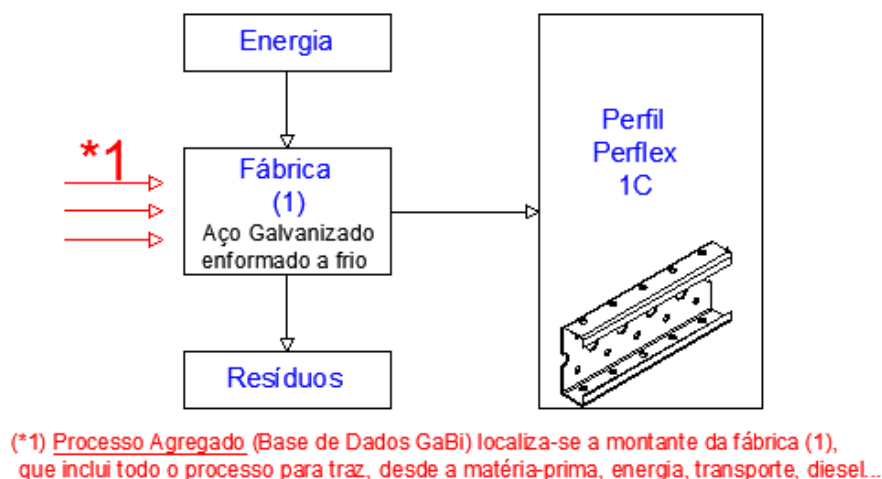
Energia

*1

Fábrica
(1)
Aço Galvanizado
enformado a frio

Resíduos

Perfil
Perflex
1C

(*1) Processo Agregado (Base de Dados GaBi) localiza-se a montante da fábrica (1), que inclui todo o processo para traz, desde a matéria-prima, energia, transporte, diesel...